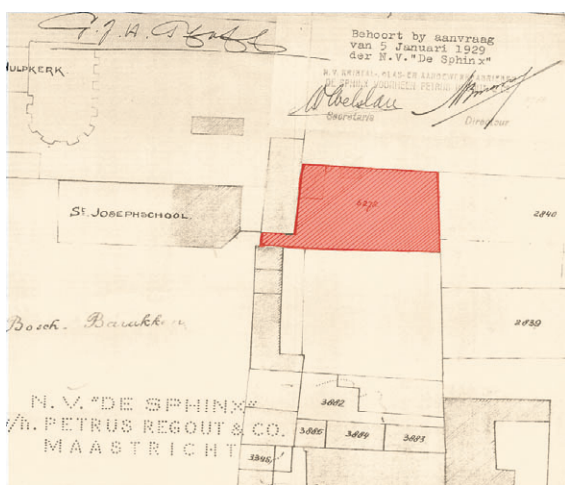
G.J.A. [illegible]

HULPKERK

Behoort by aanvraag
van 5 Januari 1929
der N.V."De Sphinx"

N.V. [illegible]
DE SPHINX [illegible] PETRUS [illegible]

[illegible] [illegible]
Secretaris Directeur

St. JOSEPHSCHOOL

6272

2840

Bosch. Barakken

2839

N.V. "DE SPHINX"
v/h. PETRUS REGOUT & CO.
MAASTRICHT

3882

3886

3884

3883

3885